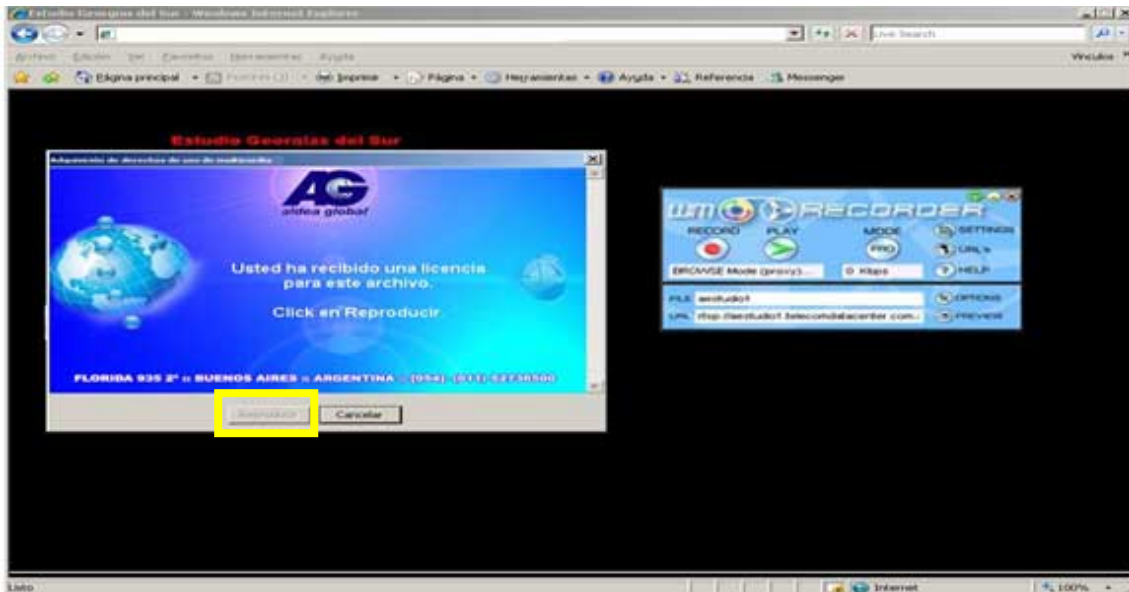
Estudio Georgias del Sur - Windows Internet Explorer

Live Search

Archivo Edición Ver Favoritos Herramientas Ayuda

Vínculos

Página principal · Fuentes (J) · Imprimir · Página · Herramientas · Ayuda · Referencia · Messenger

Estudio Georgias del Sur

Adquisición de derechos de uso de multimedia

AG
aldea global

Usted ha recibido una licencia para este archivo.

Click en Reproducir

FLORIDA 935 2° B BUENOS AIRES - ARGENTINA - (054) - (011) 52738500

Reproducir Cancelar

WM RECORDER
RECORD PLAY MODE SETTINGS
PRO URL's
BROWSE Mode (proxy)... 0 Kbps HELP
FILE aestudio1 OPTIONS
URL rtsp://aestudio1.telecomdatacenter.com... PREVIEW

Listo

Internet

100%